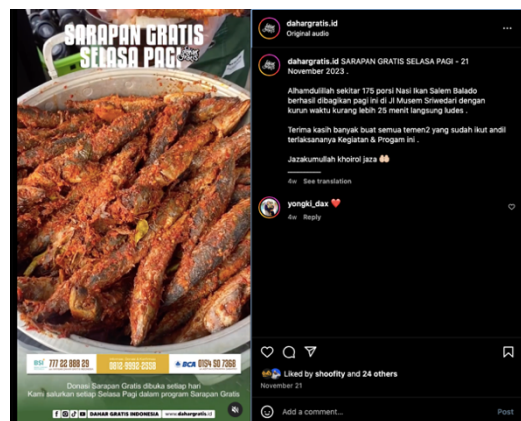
SARAPAN GRATIS SELASA PAGI

777 22 888 29

0812-9990-2308

BCA 8154 50 7368

Donasi Sarapan Gratis dibuka setiap hari
Kami salurkan setiap Selasa Pagi dalam program Sarapan Gratis

DAHAR GRATIS INDONESIA www.dahargratis.id

dahargratis.id
Original audio

dahargratis.id SARAPAN GRATIS SELASA PAGI - 21 November 2023 .

Alhamdulillah sekitar 175 porsi Nasi Ikan Salem Balado berhasil dibagikan pagi ini di Jl Musem Sriwedari dengan kurun waktu kurang lebih 25 menit langsung ludes .

Terima kasih banyak buat semua temen2 yang sudah ikut andil terlaksananya Kegiatan & Progam ini .

Jazakumullah khoirol jaza 🤲🏻

4w See translation

yongki_dax ❤️
4w Reply

Liked by shoofity and 24 others
November 21

Add a comment...
Post